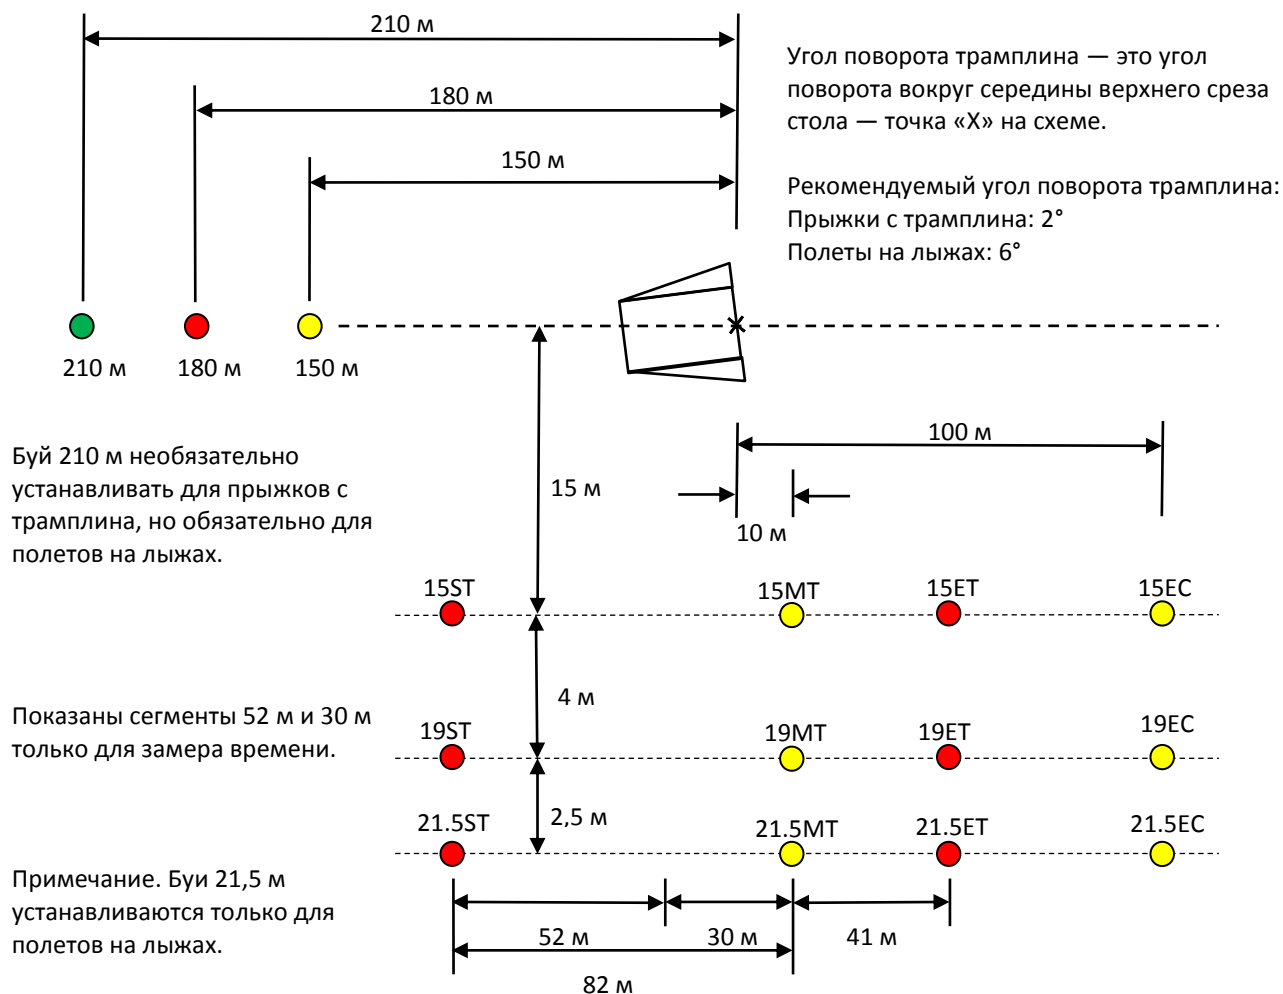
210 м

180 м

150 м

Угол поворота трамплина — это угол поворота вокруг середины верхнего среза стола — точка «X» на схеме.

Рекомендуемый угол поворота трамплина:
Прыжки с трамплина: 2°
Полеты на лыжах: 6°

210 м 180 м 150 м

Буй 210 м необязательно устанавливать для прыжков с трамплина, но обязательно для полетов на лыжах.

15 м

100 м

10 м

15ST 15MT 15ET 15EC

4 м

Показаны сегменты 52 м и 30 м только для замера времени.

19ST 19MT 19ET 19EC

2,5 м

21.5ST 21.5MT 21.5ET 21.5EC

Примечание. Буи 21,5 м устанавливаются только для полетов на лыжах.

52 м 30 м 41 м

82 м